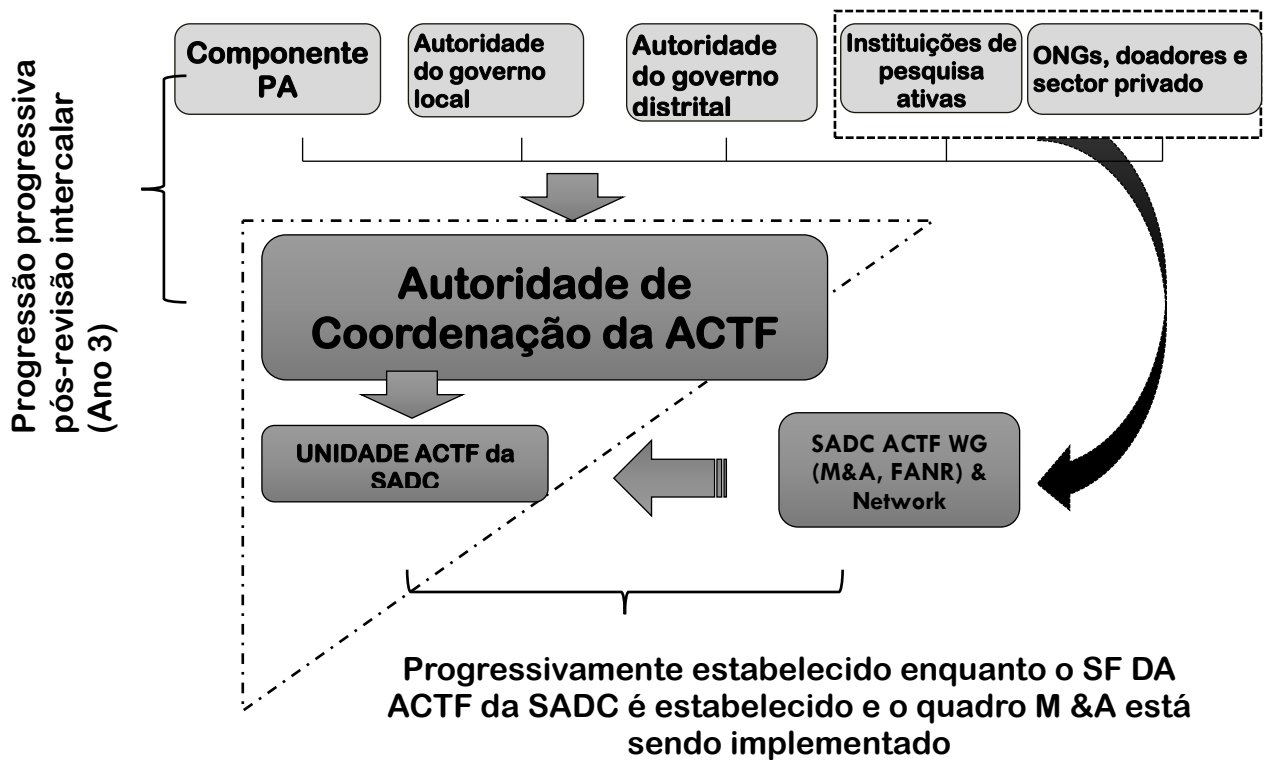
Progressão progressiva pós-revisão intercalar (Ano 3)

Componente PA

Autoridade do governo local

Autoridade do governo distrital

Instituições de pesquisa ativas

ONGs, doadores e sector privado

Autoridade de Coordenação da ACTF

UNIDADE ACTF da SADC

SADC ACTF WG (M&A, FANR) & Network

Progressivamente estabelecido enquanto o SF DA ACTF da SADC é estabelecido e o quadro M &A está sendo implementado